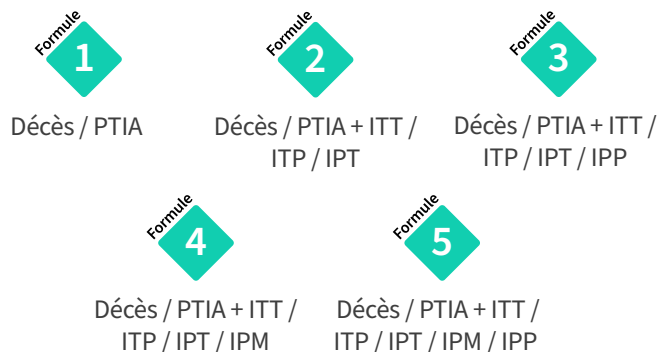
Formule 1
Décès / PTIA

Formule 2
Décès / PTIA + ITT / ITP / IPT

Formule 3
Décès / PTIA + ITT / ITP / IPT / IPP

Formule 4
Décès / PTIA + ITT / ITP / IPT / IPM

Formule 5
Décès / PTIA + ITT / ITP / IPT / IPM / IPP